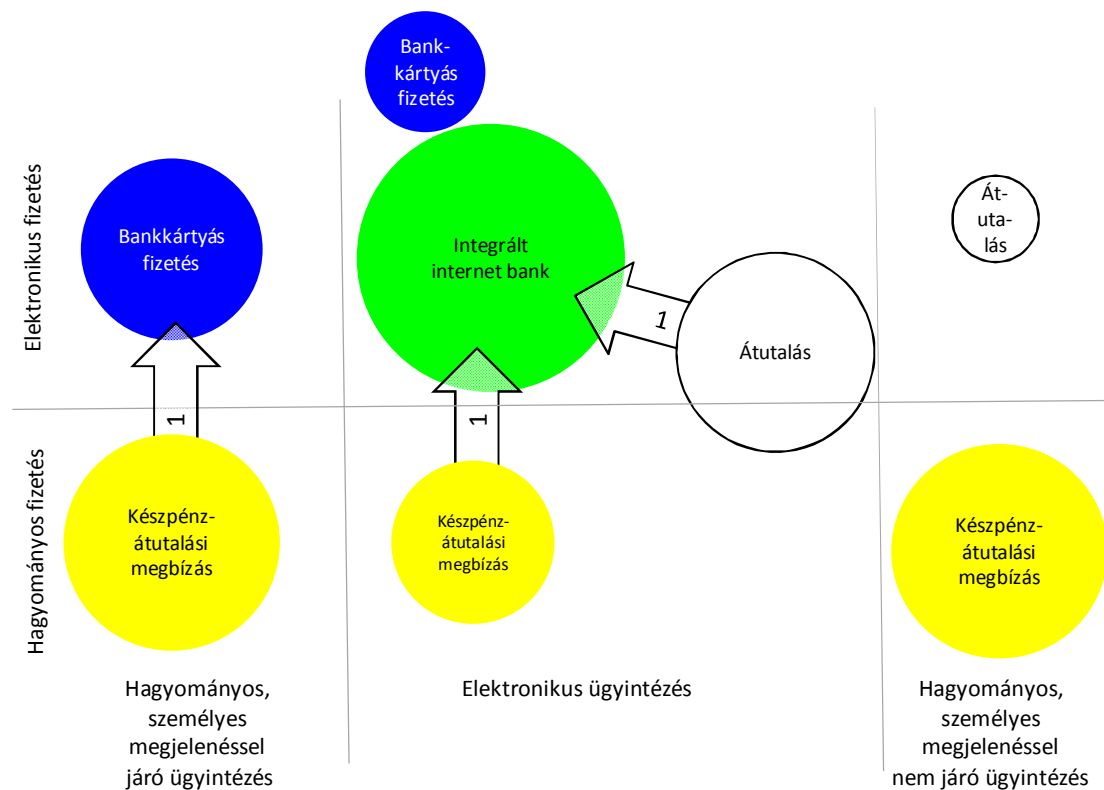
Bankkártyás fizetés

Elektronikus fizetés

Bankkártyás fizetés

Integrált internet bank

Átutalás

1

Átutalás

1

1

Hagyományos fizetés

Készpénzátutalási megbízás

Készpénzátutalási megbízás

Készpénzátutalási megbízás

Hagyományos, személyes megjelenéssel járó ügyintézés

Elektronikus ügyintézés

Hagyományos, személyes megjelenéssel nem járó ügyintézés